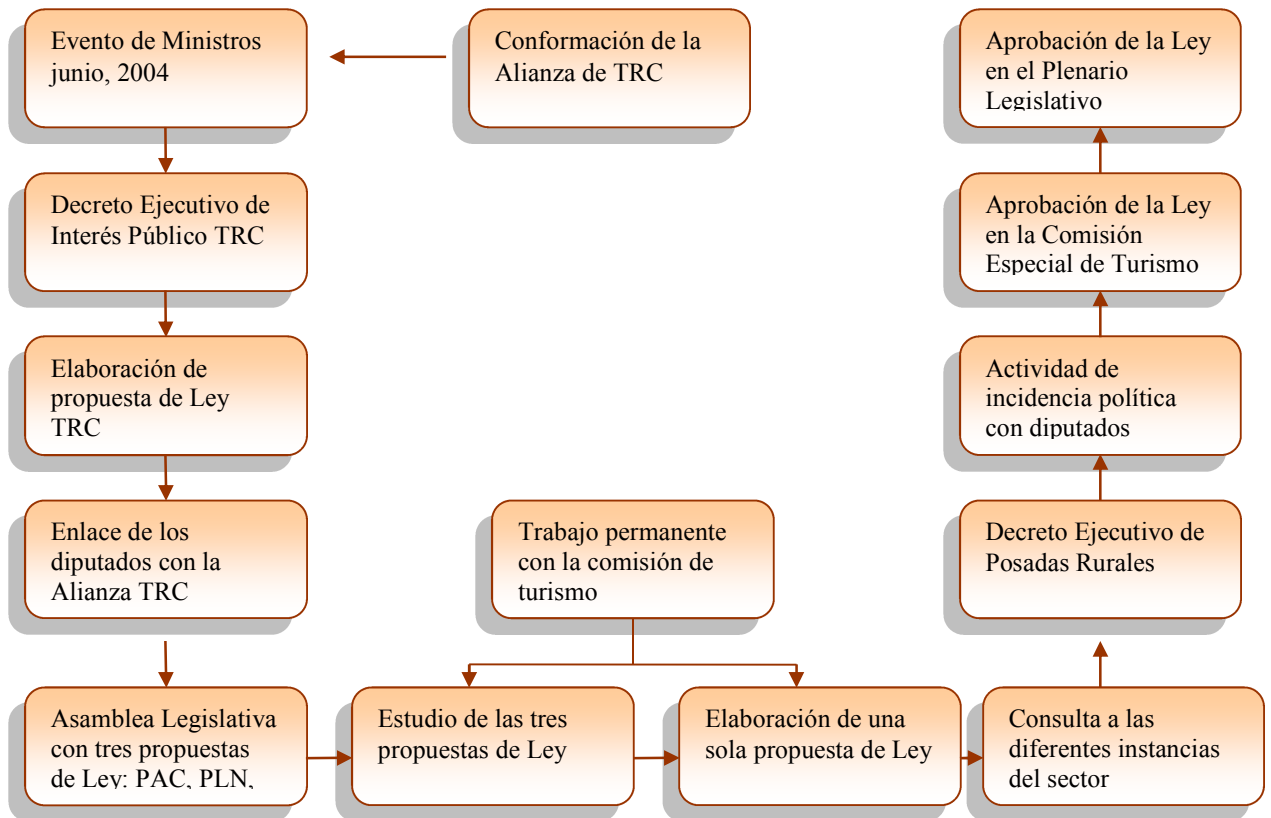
Evento de Ministros junio, 2004

Conformación de la Alianza de TRC

Aprobación de la Ley en el Plenario Legislativo

Decreto Ejecutivo de Interés Público TRC

Aprobación de la Ley en la Comisión Especial de Turismo

Elaboración de propuesta de Ley TRC

Actividad de incidencia política con diputados

Enlace de los diputados con la Alianza TRC

Trabajo permanente con la comisión de turismo

Decreto Ejecutivo de Posadas Rurales

Asamblea Legislativa con tres propuestas de Ley: PAC, PLN,

Estudio de las tres propuestas de Ley

Elaboración de una sola propuesta de Ley

Consulta a las diferentes instancias del sector